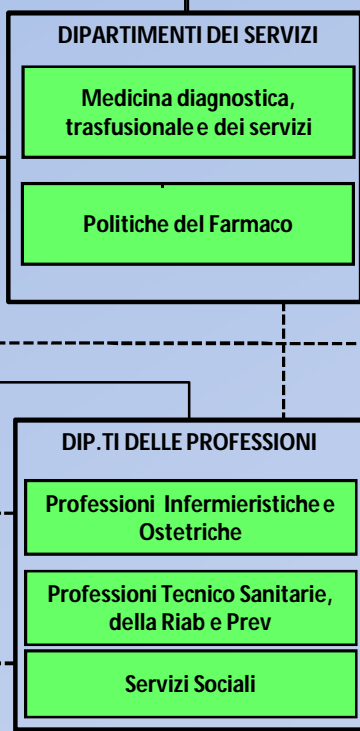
DIPARTIMENTI DEI SERVIZI

Medicina diagnostica, trasfusionale e dei servizi

Politiche del Farmaco

DIP.TI DELLE PROFESSIONI

Professioni Infermieristiche e Ostetriche

Professioni Tecnico Sanitarie, della Riab e Prev

Servizi Sociali